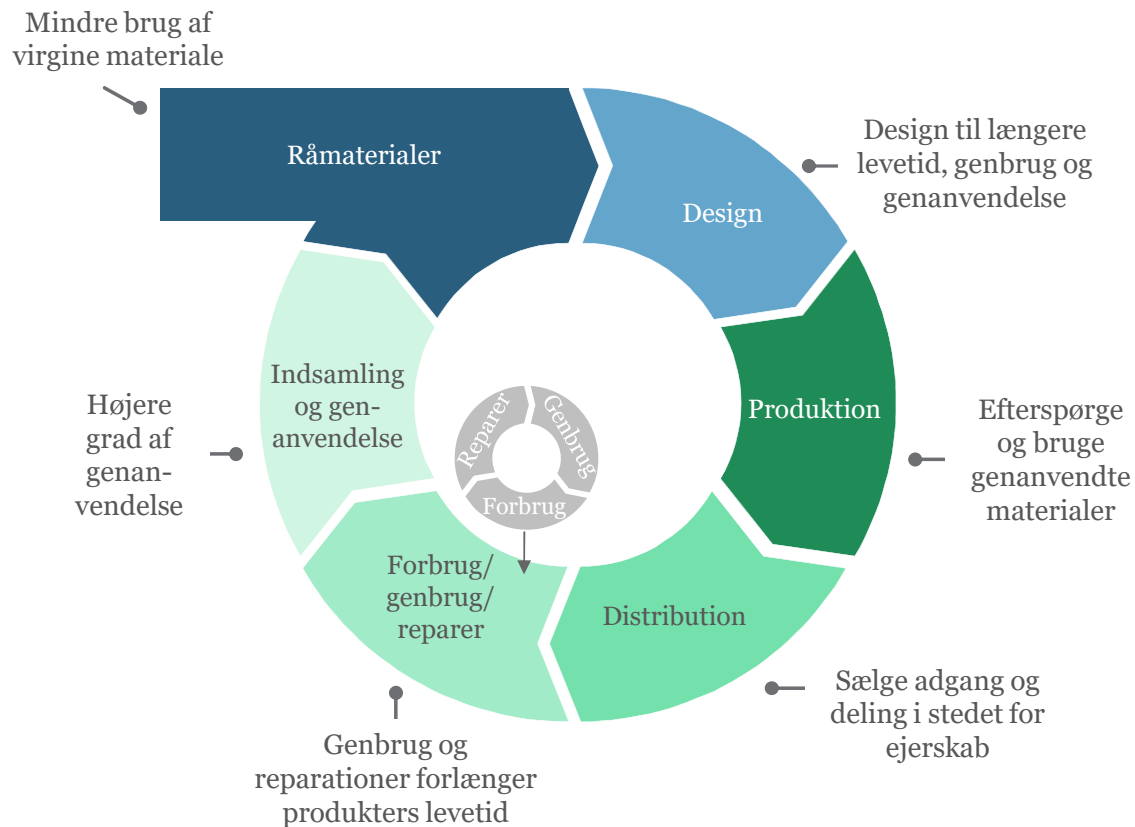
Mindre brug af virgine materiale

Råmaterialer

Design

Design til længere levetid, genbrug og genanvendelse

Produktion

Efterspørge og bruge genanvendte materialer

Distribution

Sælge adgang og deling i stedet for ejerskab

Forbrug/ genbrug/ reparer

Genbrug og reparationer forlænger produkters levetid

Indsamling og genanvendelse

Højere grad af genanvendelse

Reparer

Genbrug

Forbrug